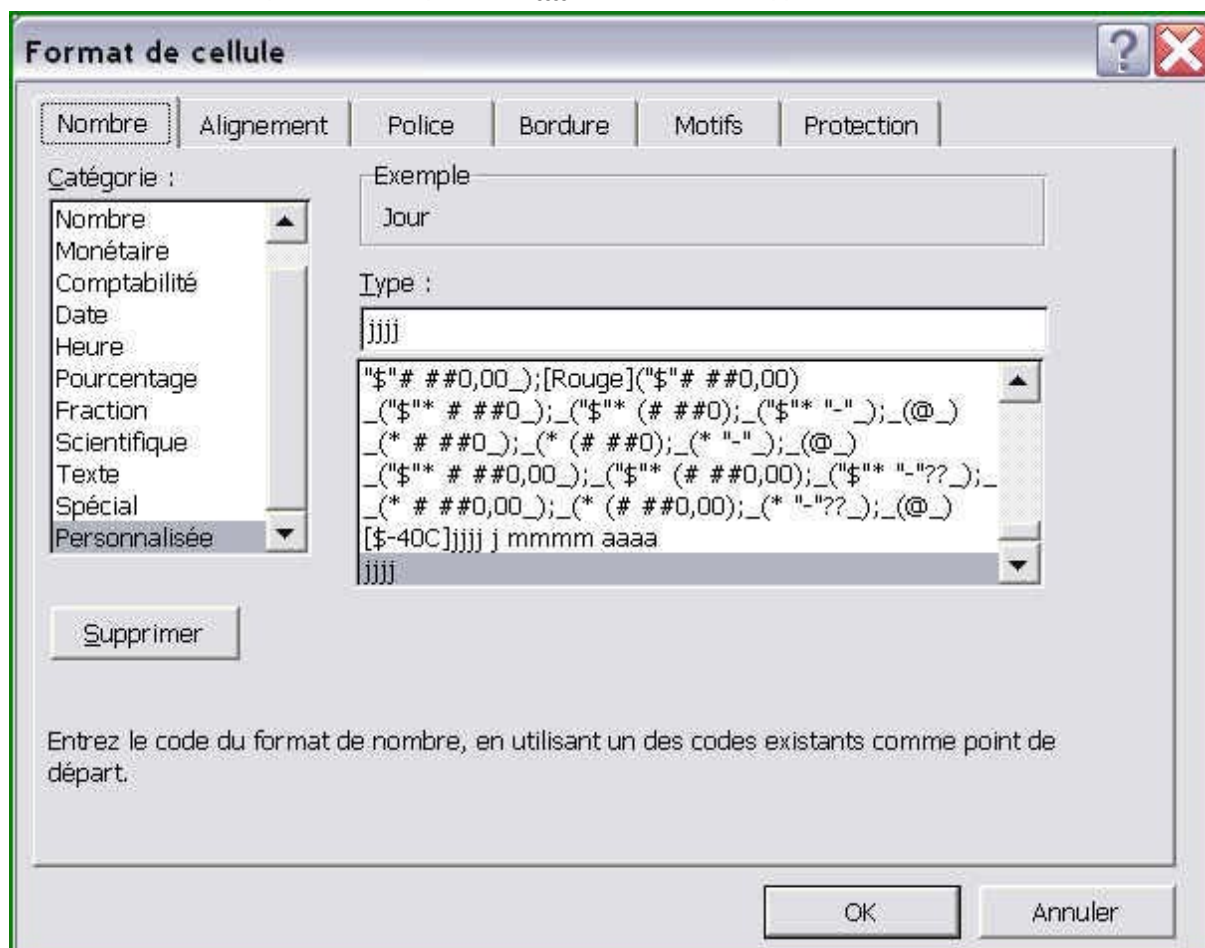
Format de cellule

Nombre | Alignement | Police | Bordure | Motifs | Protection

Catégorie :
Nombre
Monétaire
Comptabilité
Date
Heure
Pourcentage
Fraction
Scientifique
Texte
Spécial
Personnalisée

Exemple
Jour

Type :
jjjj

"$"# ##0,00_);[Rouge]("$"# ##0,00)
_("$"* # ##0_);_("$"* (# ##0);_("$"* "-"_);_(@_)
_(* # ##0_);_(* (# ##0);_(* "-"_);_(@_)
_("$"* # ##0,00_);_("$"* (# ##0,00);_("$"* "-"??_);_
_(* # ##0,00_);_(* (# ##0,00);_(* "-"??_);_(@_)
[$-40C]jjjj j mmmm aaaa
jjjj

Supprimer

Entrez le code du format de nombre, en utilisant un des codes existants comme point de départ.

OK
Annuler